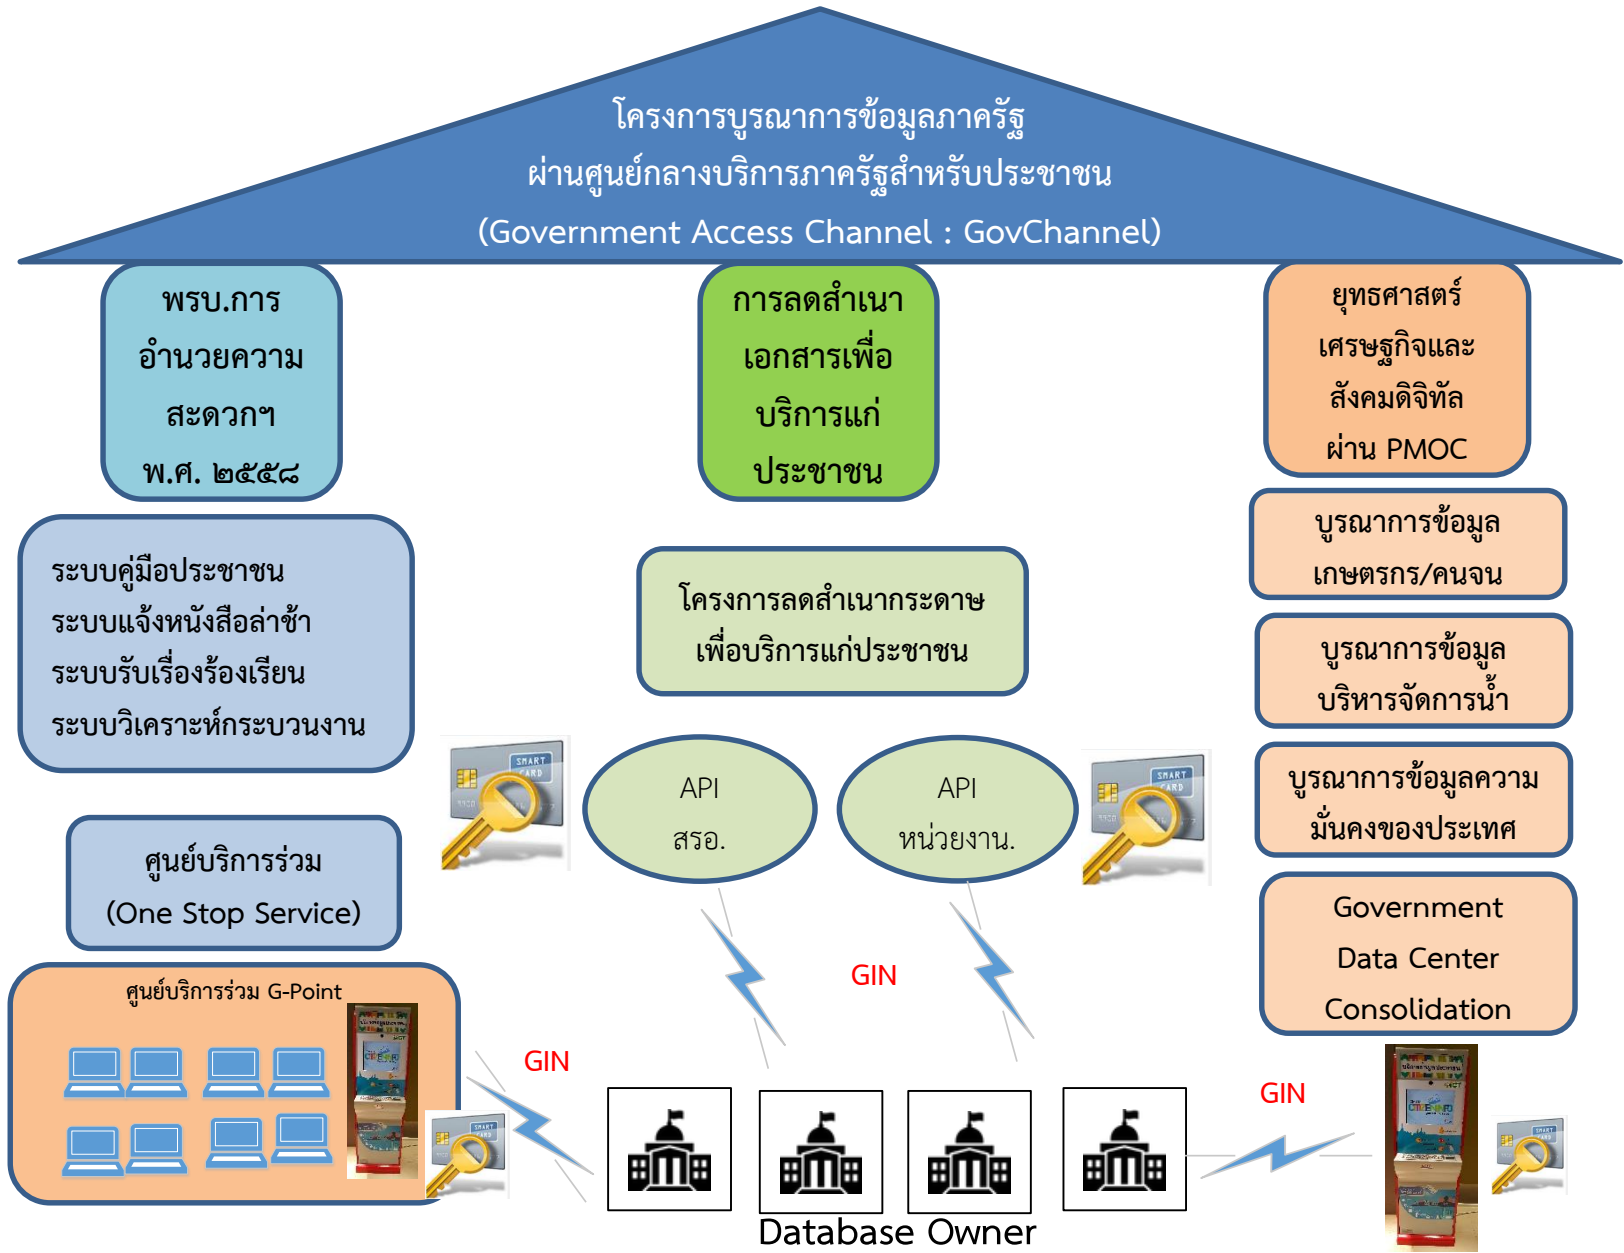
โครงการบูรณาการข้อมูลภาครัฐ
ผ่านศูนย์กลางบริการภาครัฐสำหรับประชาชน
(Government Access Channel : GovChannel)

พรบ.การอำนวยความสะดวกฯ พ.ศ. ๒๕๕๘

การลดสำเนาเอกสารเพื่อบริการแก่ประชาชน

ยุทธศาสตร์เศรษฐกิจและสังคมดิจิทัล ผ่าน PMOC

ระบบคู่มือประชาชน
ระบบแจ้งหนังสือล่าช้า
ระบบรับเรื่องร้องเรียน
ระบบวิเคราะห์กระบวนงาน

โครงการลดสำเนากระดาษเพื่อบริการแก่ประชาชน

บูรณาการข้อมูลเกษตรกร/คนจน

บูรณาการข้อมูลบริหารจัดการน้ำ

บูรณาการข้อมูลความมั่นคงของประเทศ

API สรอ.

API หน่วยงาน.

ศูนย์บริการร่วม (One Stop Service)

Government Data Center Consolidation

GIN

ศูนย์บริการร่วม G-Point

GIN

GIN

Database Owner